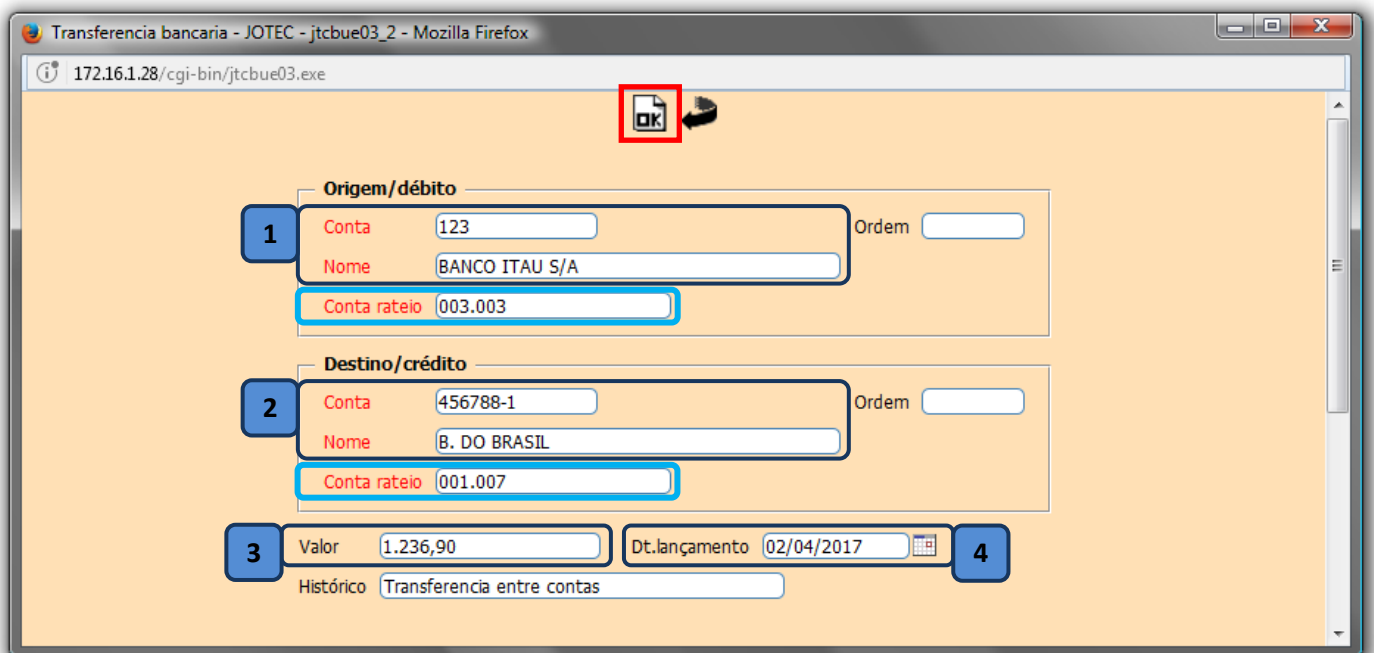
Transferencia bancaria - JOTEC - jtcbue03_2 - Mozilla Firefox

172.16.1.28/cgi-bin/jtcbue03.exe

OK

Origem/débito

1

Conta 123

Ordem

Nome BANCO ITAU S/A

Conta rateio 003.003

Destino/crédito

2

Conta 456788-1

Ordem

Nome B. DO BRASIL

Conta rateio 001.007

3

Valor 1.236,90

Dt.lançamento 02/04/2017

4

Histórico Transferencia entre contas